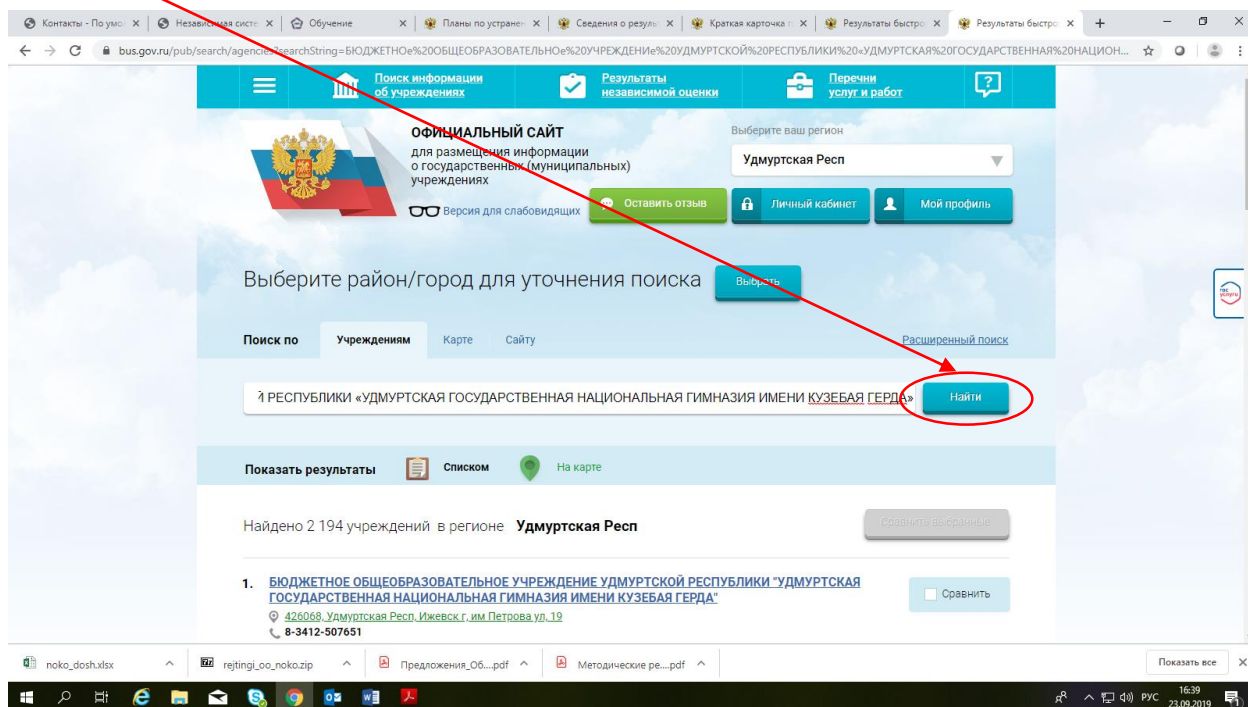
Контакты - По умол ×
Независимая систе ×
Обучение ×
Планы по устранен ×
Сведения о резуль ×
Краткая карточка ×
Результаты быстро ×
Результаты быстро ×

bus.gov.ru/pub/search/agencies?searchString=БЮДЖЕТНОе%20ОБЩЕОБРАЗОВАТЕЛЬНОе%20УЧРЕЖДЕНИе%20УДМУРТСКОЙ%20РЕСПУБЛИКИ%20«УДМУРТСКАЯ%20ГОСУДАРСТВЕННАЯ%20НАЦИОН...

Поиск информации об учреждениях
Результаты независимой оценки
Перечни услуг и работ

ОФИЦИАЛЬНЫЙ САЙТ
для размещения информации о государственных (муниципальных) учреждениях

Версия для слабовидящих

Выберите ваш регион
Удмуртская Респ

Оставить отзыв
Личный кабинет
Мой профиль

Выберите район/город для уточнения поиска
Выбрать

Поиск по
Учреждениям
Карте
Сайту
Расширенный поиск

Й РЕСПУБЛИКИ «УДМУРТСКАЯ ГОСУДАРСТВЕННАЯ НАЦИОНАЛЬНАЯ ГИМНАЗИЯ ИМЕНИ КУЗЕБАЯ ГЕРДА»
Найти

Показать результаты
Списком
На карте

Найдено 2 194 учреждений в регионе Удмуртская Респ
Сравнить выбранные

1. БЮДЖЕТНОЕ ОБЩЕОБРАЗОВАТЕЛЬНОЕ УЧРЕЖДЕНИЕ УДМУРТСКОЙ РЕСПУБЛИКИ "УДМУРТСКАЯ ГОСУДАРСТВЕННАЯ НАЦИОНАЛЬНАЯ ГИМНАЗИЯ ИМЕНИ КУЗЕБАЯ ГЕРДА"
426068, Удмуртская Респ, Ижевск г, им Петрова ул, 19
8-3412-507651
Сравнить

noko_dosh.xlsx
rejtingi_oo_noko.zip
Предложения_Об....pdf
Методические ре....pdf
Показать все

РУС
16:39
23.09.2019